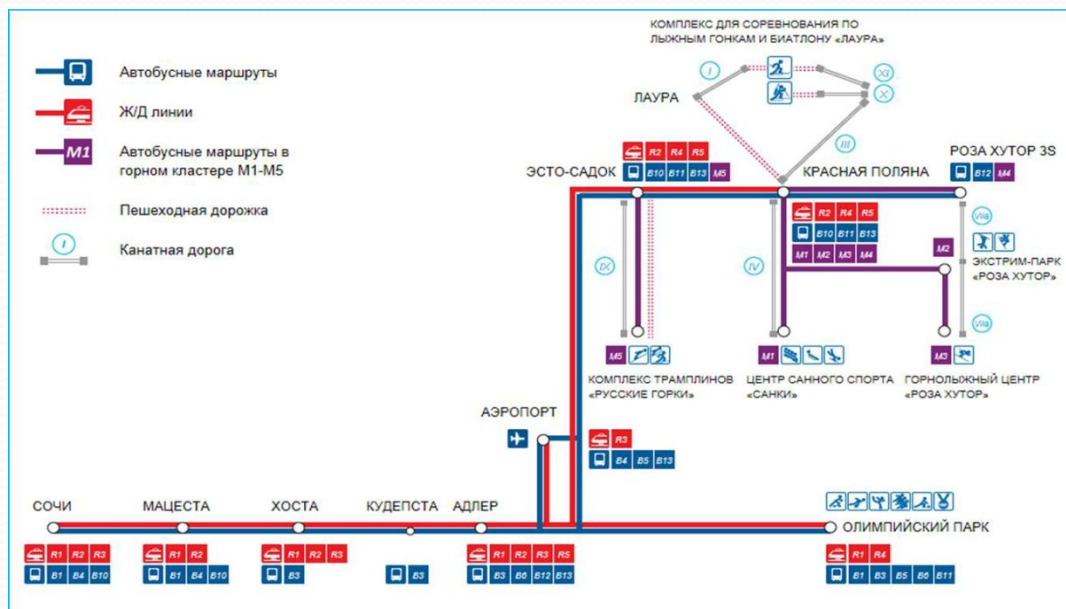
Автобусные маршруты

Ж/Д линии

M1 Автобусные маршруты в горном кластере М1-М5

Пешеходная дорожка

I Канатная дорога

КОМПЛЕКС ДЛЯ СОРЕВНОВАНИЯ ПО ЛЫЖНЫМ ГОНКАМ И БИАТЛОНУ «ЛАУРА»

I XI X

ЛАУРА

III

R2 R4 R5
ЭСТО-САДОК B10 B11 B13 M5

КРАСНАЯ ПОЛЯНА

РОЗА ХУТОР 3S B12 M4

R2 R4 R5
B10 B11 B13
M1 M2 M3 M4

IX

IV

VIII

M2

ЭКСТРИМ-ПАРК «РОЗА ХУТОР»

VIII

M5 КОМПЛЕКС ТРАМПЛИНОВ «РУССКИЕ ГОРКИ»

M1 ЦЕНТР САННОГО СПОРТА «САНКИ»

M3 ГОРНОЛЫЖНЫЙ ЦЕНТР «РОЗА ХУТОР»

АЭРОПОРТ

R3
B4 B5 B13

СОЧИ
R1 R2 R3
B1 B4 B10

МАЦЕСТА
R1 R2
B1 B4 B10

ХОСТА
R1 R2 R3
B3

КУДЕПСТА
B3

АДЛЕР
R1 R2 R3 R5
B3 B6 B12 B13

ОЛИМПИЙСКИЙ ПАРК
R1 R4
B1 B3 B5 B6 B11